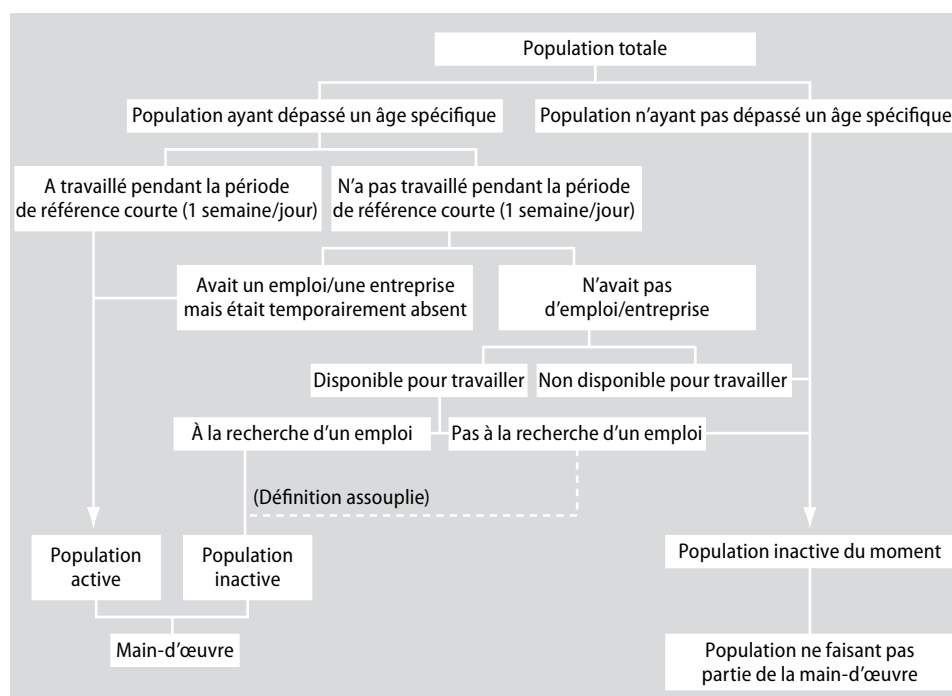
Population totale

Population ayant dépassé un âge spécifique

Population n'ayant pas dépassé un âge spécifique

A travaillé pendant la période de référence courte (1 semaine/jour)

N'a pas travaillé pendant la période de référence courte (1 semaine/jour)

Avait un emploi/une entreprise mais était temporairement absent

N'avait pas d'emploi/entreprise

Disponible pour travailler

Non disponible pour travailler

À la recherche d'un emploi

Pas à la recherche d'un emploi

(Définition assouplie)

Population active

Population inactive

Population inactive du moment

Main-d'œuvre

Population ne faisant pas partie de la main-d'œuvre